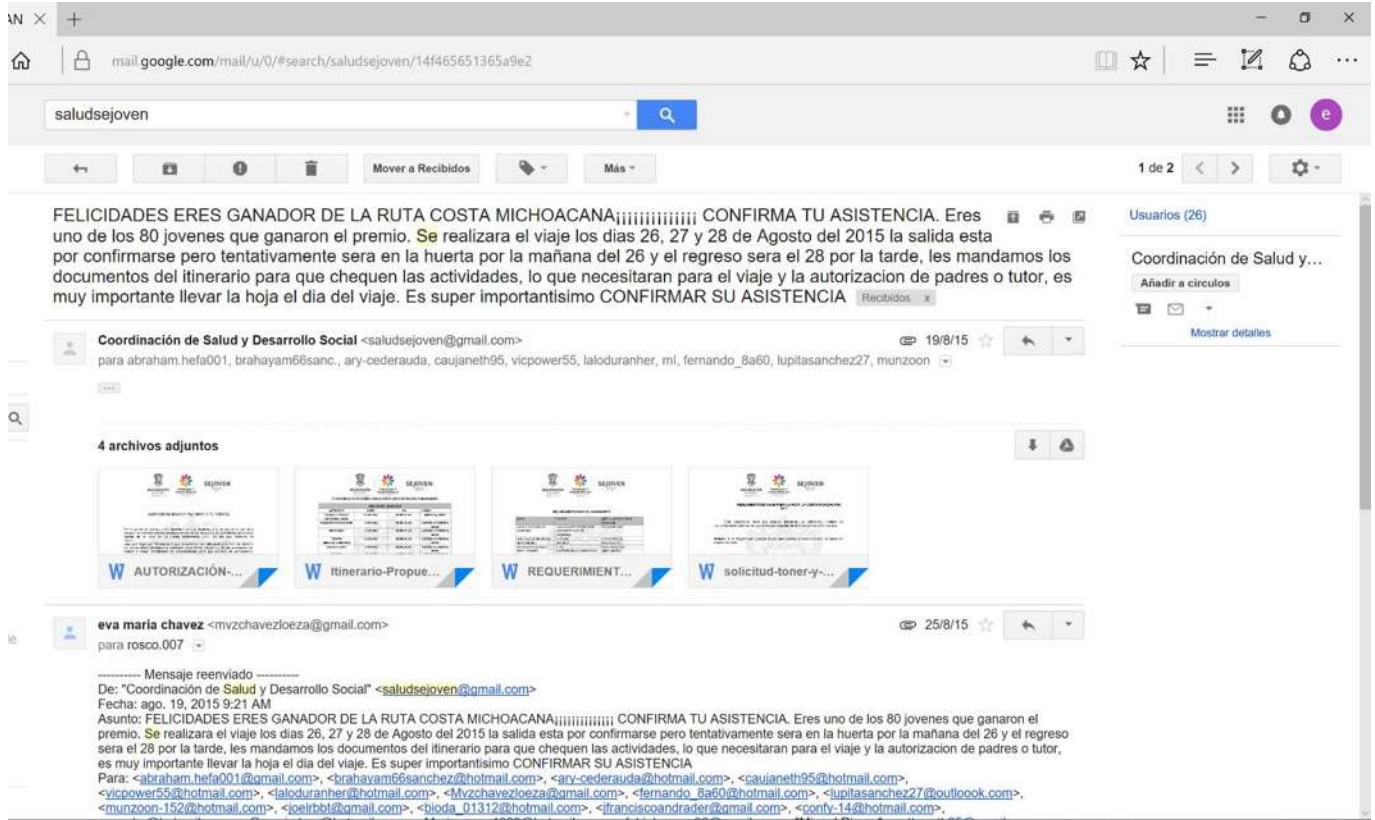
AN ×  +

mail.google.com/mail/u/0/#search/saludsejoven/14f465651365a9e2

saludsejoven

Mover a Recibidos   Más

1 de 2

FELICIDADES ERES GANADOR DE LA RUTA COSTA MICHOACANA¡¡¡¡¡¡¡¡¡¡¡¡¡ CONFIRMA TU ASISTENCIA. Eres uno de los 80 jovenes que ganaron el premio. Se realizara el viaje los dias 26, 27 y 28 de Agosto del 2015 la salida esta por confirmarse pero tentativamente sera en la huerta por la mañana del 26 y el regreso sera el 28 por la tarde, les mandamos los documentos del itinerario para que chequen las actividades, lo que necesitaran para el viaje y la autorizacion de padres o tutor, es muy importante llevar la hoja el dia del viaje. Es super importantisimo CONFIRMAR SU ASISTENCIA Recibidos x

Usuarios (26)

Coordinación de Salud y...
Añadir a círculos
Mostrar detalles

Coordinación de Salud y Desarrollo Social <saludsejoven@gmail.com> 19/8/15
para abraham.hefa001, brahayam66sanc., ary-cederauda, caujaneth95, vicpower55, laloduranher, ml, fernando_8a60, lupitasanchez27, munzoon

4 archivos adjuntos

W AUTORIZACIÓN-...   W Itinerario-Propue...   W REQUERIMIENT...   W solicitud-toner-y-...

eva maria chavez <mvzchavezloeza@gmail.com> 25/8/15
para rosco.007

---------- Mensaje reenviado ----------
De: "Coordinación de Salud y Desarrollo Social" <saludsejoven@gmail.com>
Fecha: ago. 19, 2015 9:21 AM
Asunto: FELICIDADES ERES GANADOR DE LA RUTA COSTA MICHOACANA¡¡¡¡¡¡¡¡¡¡¡¡ CONFIRMA TU ASISTENCIA. Eres uno de los 80 jovenes que ganaron el premio. Se realizara el viaje los dias 26, 27 y 28 de Agosto del 2015 la salida esta por confirmarse pero tentativamente sera en la huerta por la mañana del 26 y el regreso sera el 28 por la tarde, les mandamos los documentos del itinerario para que chequen las actividades, lo que necesitaran para el viaje y la autorizacion de padres o tutor, es muy importante llevar la hoja el dia del viaje. Es super importantisimo CONFIRMAR SU ASISTENCIA
Para: <abraham.hefa001@gmail.com>, <brahayam66sanchez@hotmail.com>, <ary-cederauda@hotmail.com>, <caujaneth95@hotmail.com>, <vicpower55@hotmail.com>, <laloduranher@hotmail.com>, <Mvzchavezloeza@gmail.com>, <fernando_8a60@hotmail.com>, <lupitasanchez27@outloook.com>, <munzoon-152@hotmail.com>, <joelrbbt@gmail.com>, <bioda_01312@hotmail.com>, <jfranciscoandrader@gmail.com>, <confy-14@hotmail.com>,
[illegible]